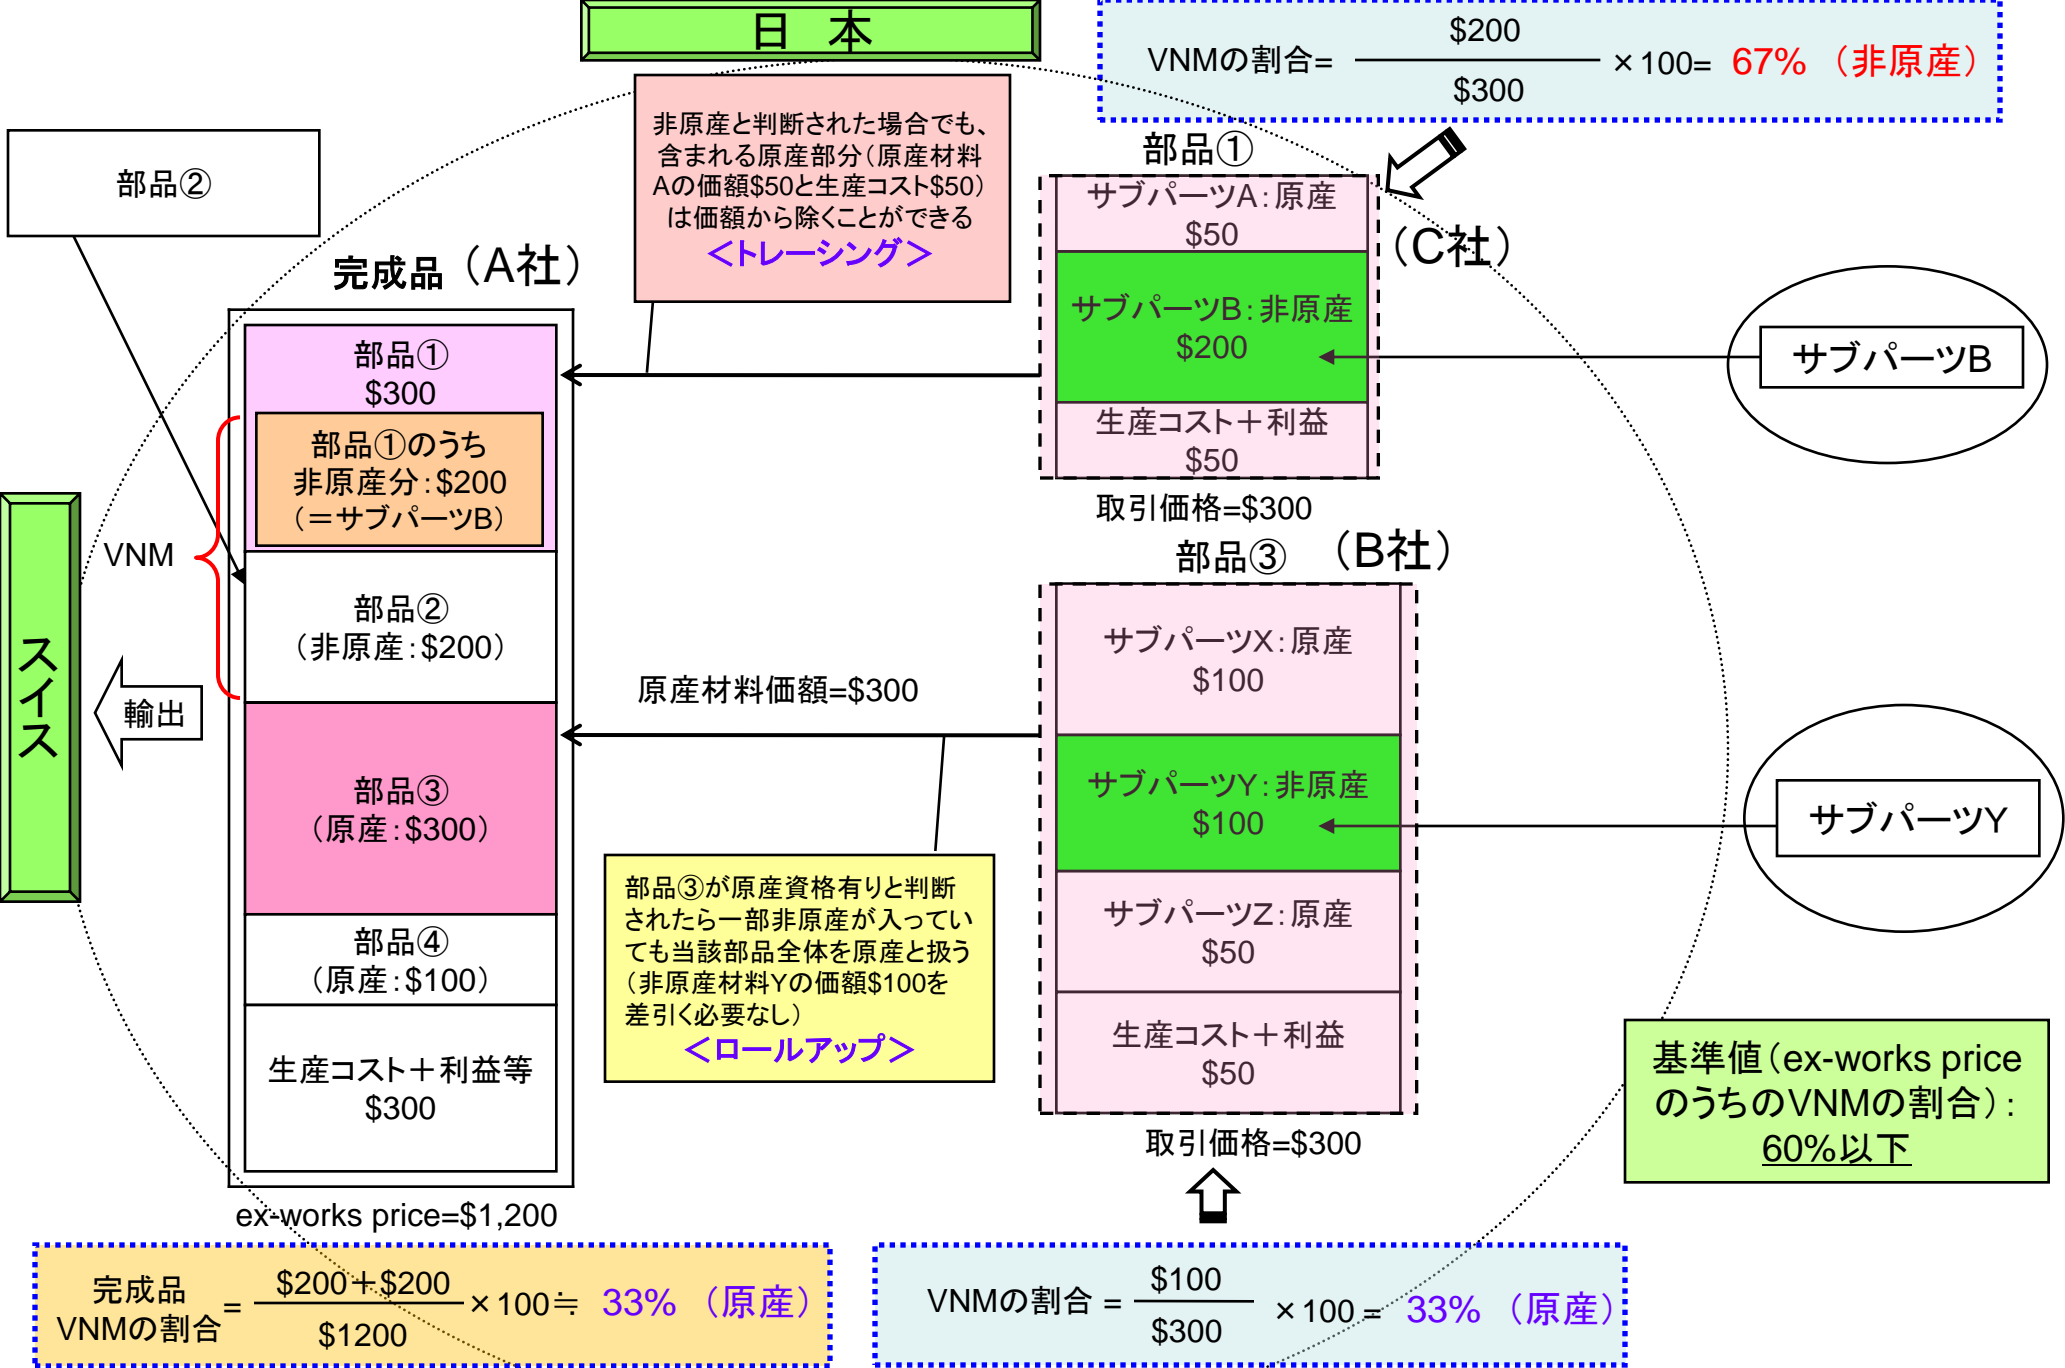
日 本

VNMの割合= $\frac{\$200}{\$300}$ ×100= 67%（非原産）

非原産と判断された場合でも、含まれる原産部分（原産材料Aの価額$50と生産コスト$50）は価額から除くことができる
＜トレーシング＞

部品②

完成品（A社）

部品①
$300

部品①のうち
非原産分：$200
（＝サブパーツB）

VNM

部品②
（非原産：$200）

スイス

輸出

部品③
（原産：$300）

部品④
（原産：$100）

生産コスト＋利益等
$300

ex-works price=$1,200

部品①

サブパーツA：原産
$50

（C社）

サブパーツB：非原産
$200

サブパーツB

生産コスト＋利益
$50

取引価格=$300

部品③ （B社）

原産材料価額=$300

サブパーツX：原産
$100

サブパーツY：非原産
$100

サブパーツY

サブパーツZ：原産
$50

生産コスト＋利益
$50

取引価格=$300

部品③が原産資格有りと判断されたら一部非原産が入っていても当該部品全体を原産と扱う（非原産材料Yの価額$100を差引く必要なし）
＜ロールアップ＞

基準値（ex-works priceのうちのVNMの割合）：60%以下

完成品 VNMの割合 = $\frac{\$200+\$200}{\$1200}$ ×100≒ 33%（原産）

VNMの割合 = $\frac{\$100}{\$300}$ ×100 = 33%（原産）